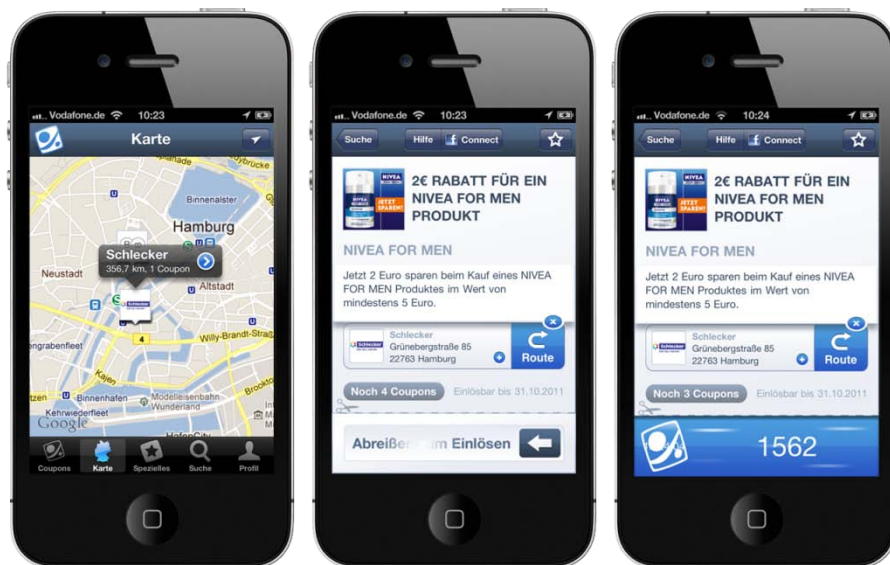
Vodafone.de 10:23

Karte

Binnenalster

Hamburg

Schlecker
356,7 km, 1 Coupon

Neustadt

Altstadt

Willy-Brandt-Straße

engrabenfleet

Kajen

Binnenhafen

Modelleisenbahn Wunderland

Kehrwiederfleet

Google

Coupons Karte Spezielles Suche Profil

Vodafone.de 10:23

Suche Hilfe Connect

NIVEA JETZT SPAREN

2€ RABATT FÜR EIN NIVEA FOR MEN PRODUKT

NIVEA FOR MEN

Jetzt 2 Euro sparen beim Kauf eines NIVEA FOR MEN Produktes im Wert von mindestens 5 Euro.

Schlecker
Grünebergstraße 85
22763 Hamburg

Route

Noch 4 Coupons

Einlösbar bis 31.10.2011

Abreiße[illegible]m Einlösen

Vodafone.de 10:24

Suche Hilfe Connect

NIVEA JETZT SPAREN

2€ RABATT FÜR EIN NIVEA FOR MEN PRODUKT

NIVEA FOR MEN

Jetzt 2 Euro sparen beim Kauf eines NIVEA FOR MEN Produktes im Wert von mindestens 5 Euro.

Schlecker
Grünebergstraße 85
22763 Hamburg

Route

Noch 3 Coupons

Einlösbar bis 31.10.2011

1562